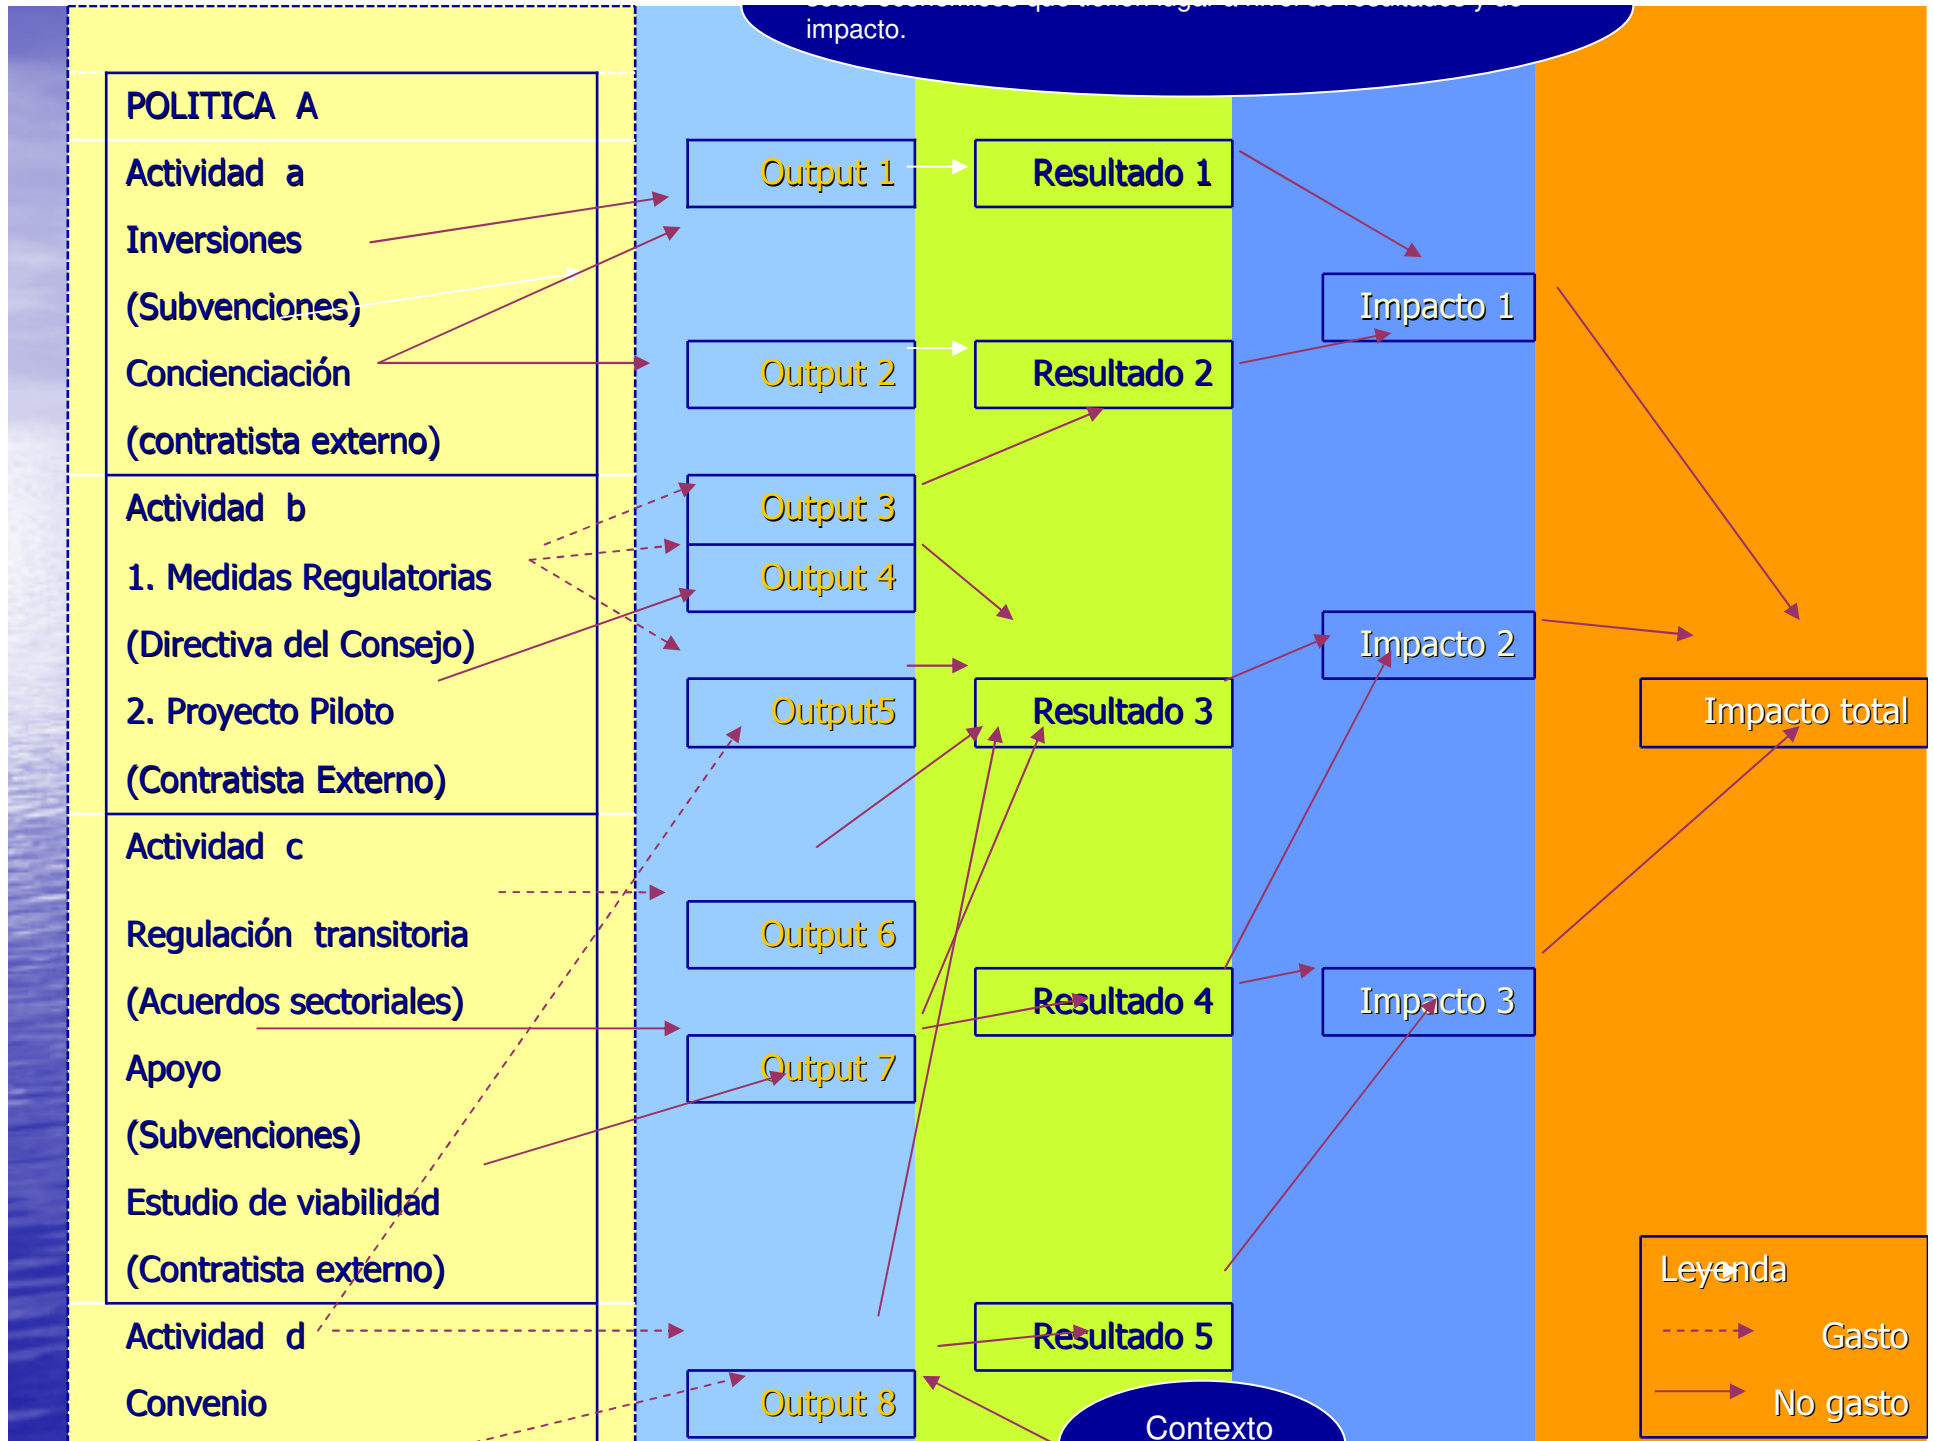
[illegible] impacto.

POLITICA A
Actividad a
Inversiones
(Subvenciones)
Concienciación
(contratista externo)
Actividad b
1. Medidas Regulatorias
(Directiva del Consejo)
2. Proyecto Piloto
(Contratista Externo)
Actividad c
Regulación transitoria
(Acuerdos sectoriales)
Apoyo
(Subvenciones)
Estudio de viabilidad
(Contratista externo)
Actividad d
Convenio

Output 1
Output 2
Output 3
Output 4
Output5
Output 6
Output 7
Output 8

Resultado 1
Resultado 2
Resultado 3
Resultado 4
Resultado 5

Impacto 1
Impacto 2
Impacto 3

Impacto total

Contexto

Leyenda
Gasto
No gasto